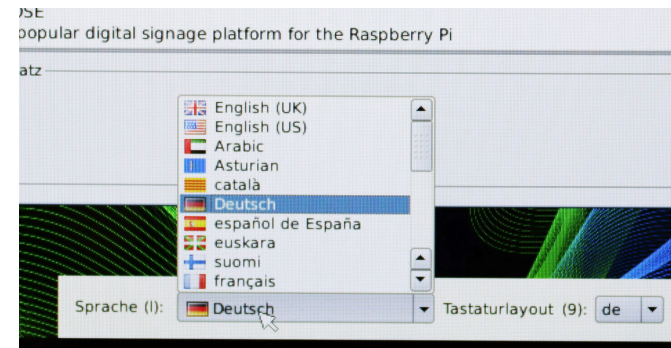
OSE
popular digital signage platform for the Raspberry Pi

atz

English (UK)
English (US)
Arabic
Asturian
català
Deutsch
español de España
euskara
suomi
français

Sprache (l): Deutsch
Tastaturlayout (9): de